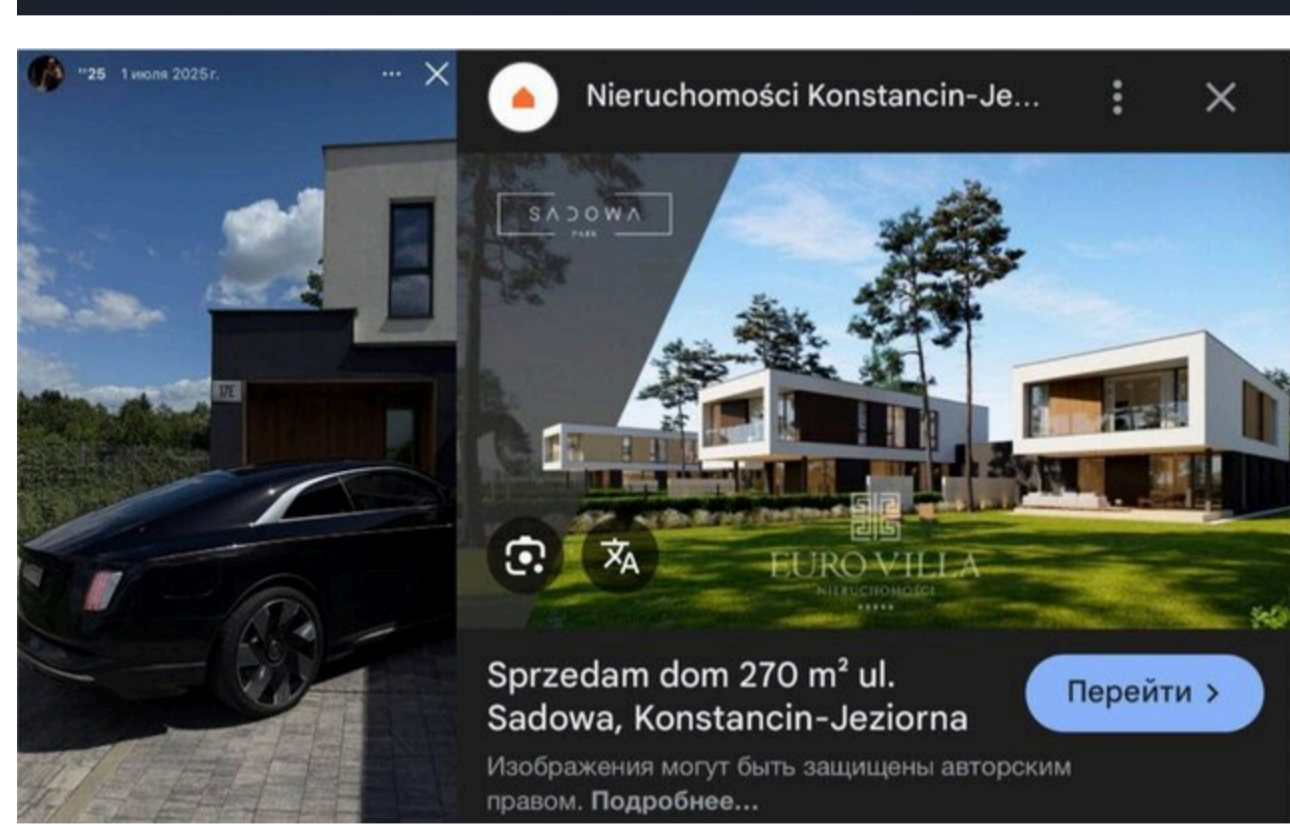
"25 1 июля 2025 г.

17E

Nieruchomości Konstancin-Je...

SADOWA
PARK

EURO VILLA
NIERUCHOMOŚCI

Sprzedam dom 270 m² ul. Sadowa, Konstancin-Jeziorna

Перейти >

Изображения могут быть защищены авторским правом. Подробнее...